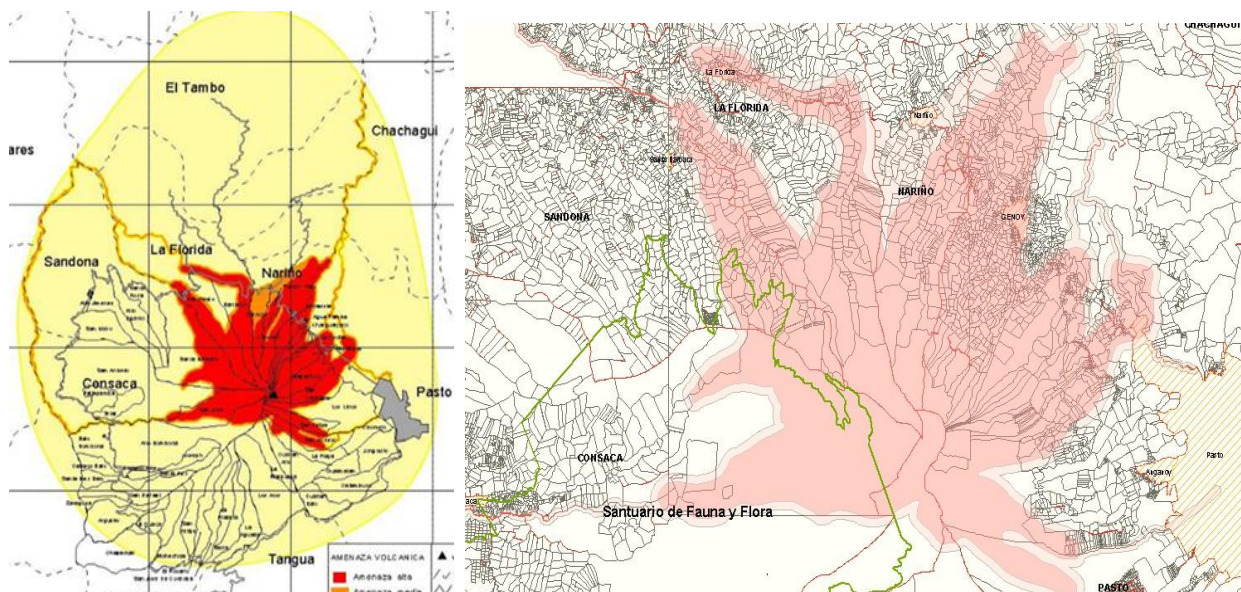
El Tambo

Chachagui

ares

Sandona

La Florida

Nariño

Consaca

Pasto

Tangua

AMENAZA VOLCANICA

Amenaza alta

Amenaza media

CHACHAGUI

La Florida

LA FLORIDA

Nariño

NARIÑO

SANDONA

GENOY

CONSACA

Santuario de Fauna y Flora

Pasto

PASTO